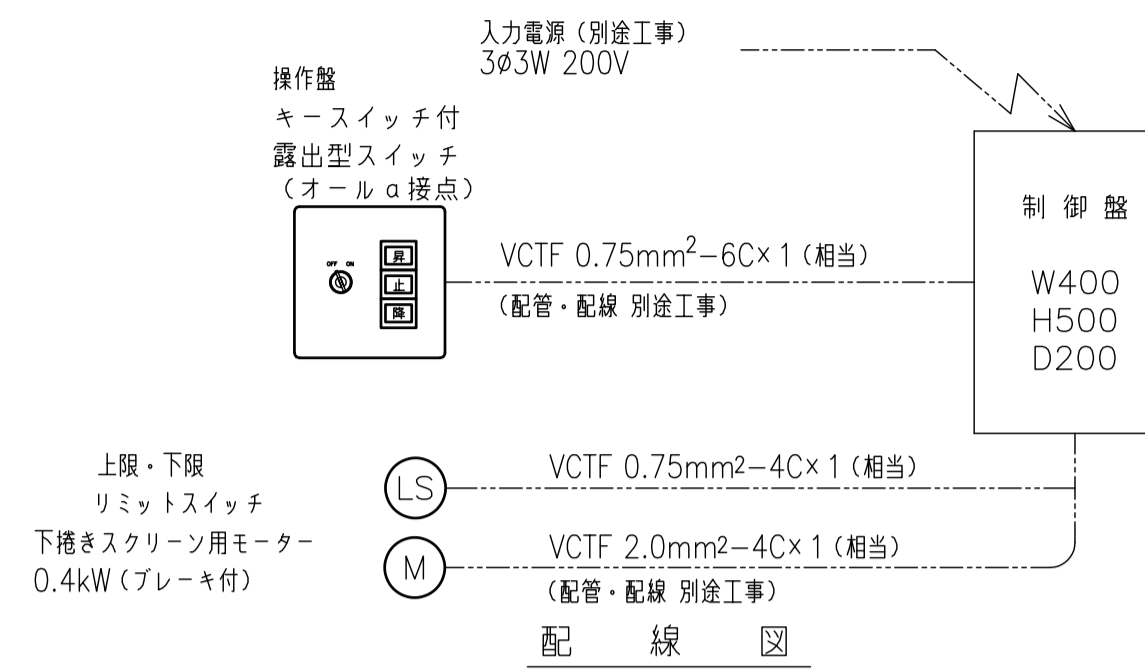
入力電源（別途工事）
3ø3W 200V

操作盤
キースイッチ付
露出型スイッチ
（オール a 接点）

OFF ON

昇
止
降

VCTF 0.75mm$^2$−6C×1（相当）
（配管・配線 別途工事）

制 御 盤

W400
H500
D200

上限・下限
リミットスイッチ

LS

VCTF 0.75mm$^2$−4C×1（相当）

下捲きスクリーン用モーター
0.4kW（ブレーキ付）

M

VCTF 2.0mm$^2$−4C×1（相当）
（配管・配線 別途工事）

配 線 図